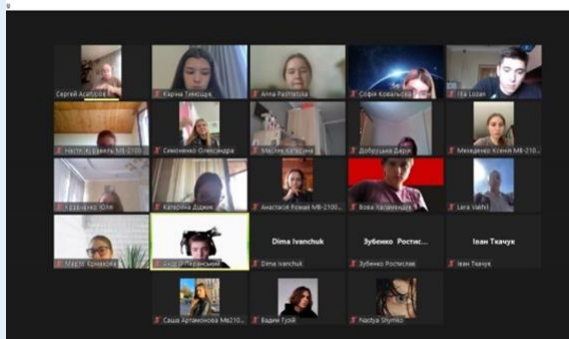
Сергій Асаулов
Каріна Тимощук
Anna Pashtetska
Софія Ковальова
Ilia Lozan
Настя Ярошевич МВ-2100
Симоненко Олександра
Мисник Катерина
Добрушина Дарія
Мельниченко Ксенія МВ-210...
Kravchenko Юлія
Катерина Дідюк
Анастасія Рожок МВ-2100...
Вова Нагорняк
Lera Vakhil
Марія Кравченко
Андрій Пузанський
Dima Ivanchuk
Dima Ivanchuk
Зубенко Ростис...
Зубенко Ростислав
Іван Ткачук
Іван Ткачук
Саша Артамонова МВ210...
Вадим Гусій
Nastya Shymko